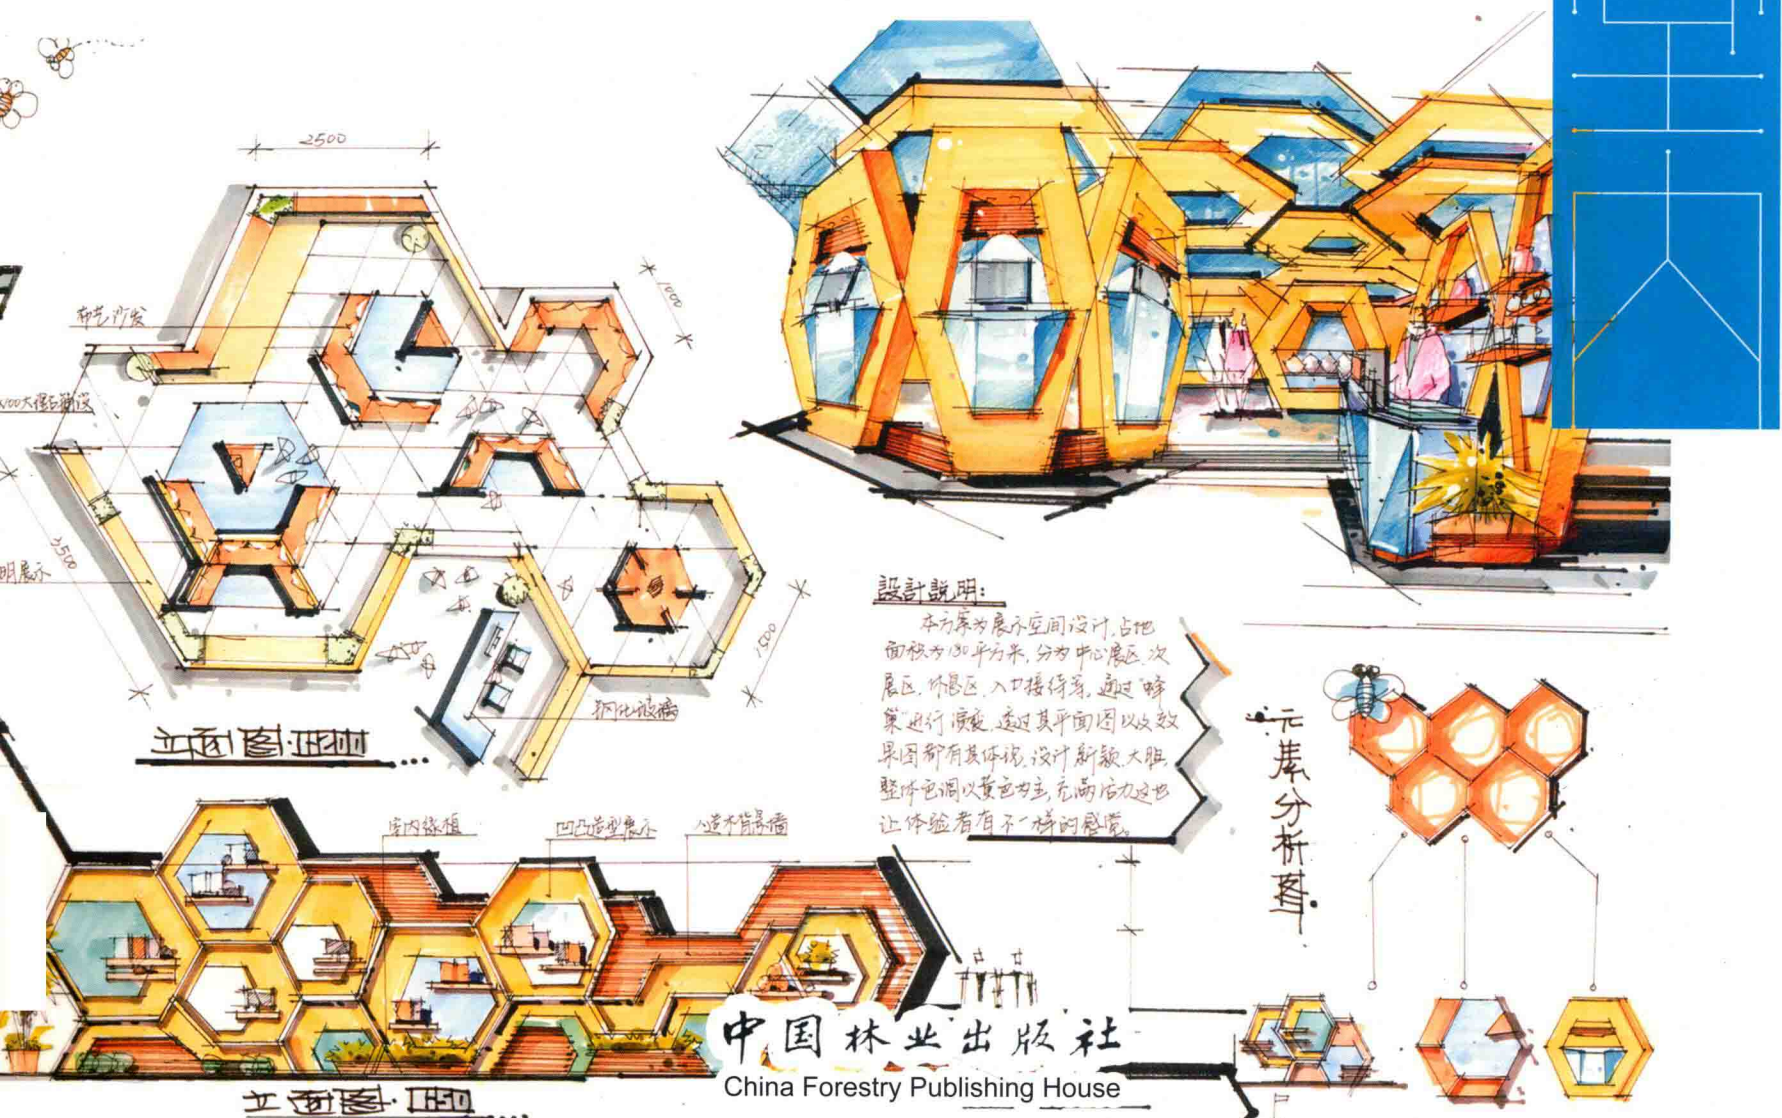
2500

布艺沙发

1000

×100大理石铺设

2500

明展示

1000

绿化植被

立面图 1:200

设計說明:

本方案为展示空间设计，占地面积为180平方米，分为中心展区、次展区、休息区、入口接待等，通过"蜂巢"进行演变，通过其平面图以及效果图都有其体现，设计新颖、大胆，整体色调以黄色为主，充满活力，这也让体验者有不一样的感觉。

元素分析图

室内绿植

凹凸造型展示

入造木背景墙

立面图 1:50

中国林业出版社

China Forestry Publishing House